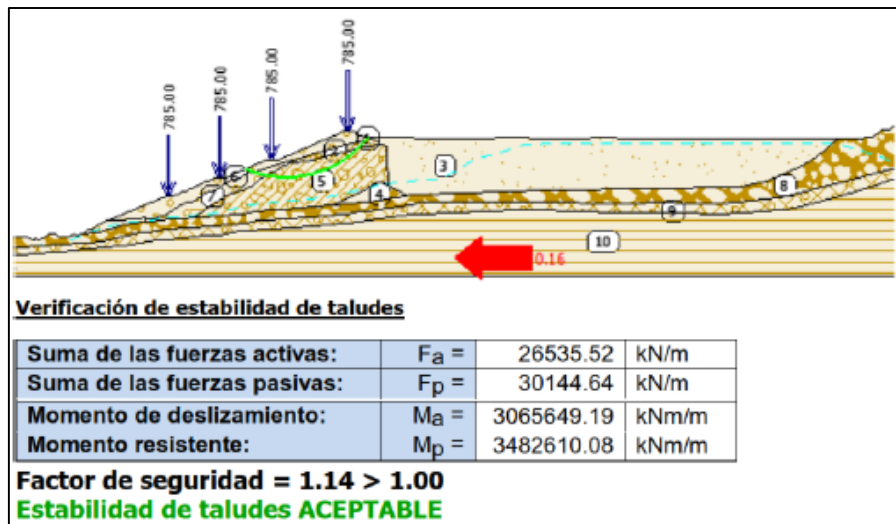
785.00
785.00
785.00
785.00
1
2
3
4
5
6
7
8
9
10
0.16

Verificación de estabilidad de taludes

| Suma de las fuerzas activas: | $F_a$ = | 26535.52 | kN/m |
|---|---|---|---|
| Suma de las fuerzas pasivas: | $F_p$ = | 30144.64 | kN/m |
| Momento de deslizamiento: | $M_a$ = | 3065649.19 | kNm/m |
| Momento resistente: | $M_p$ = | 3482610.08 | kNm/m |

Factor de seguridad = 1.14 > 1.00
Estabilidad de taludes ACEPTABLE